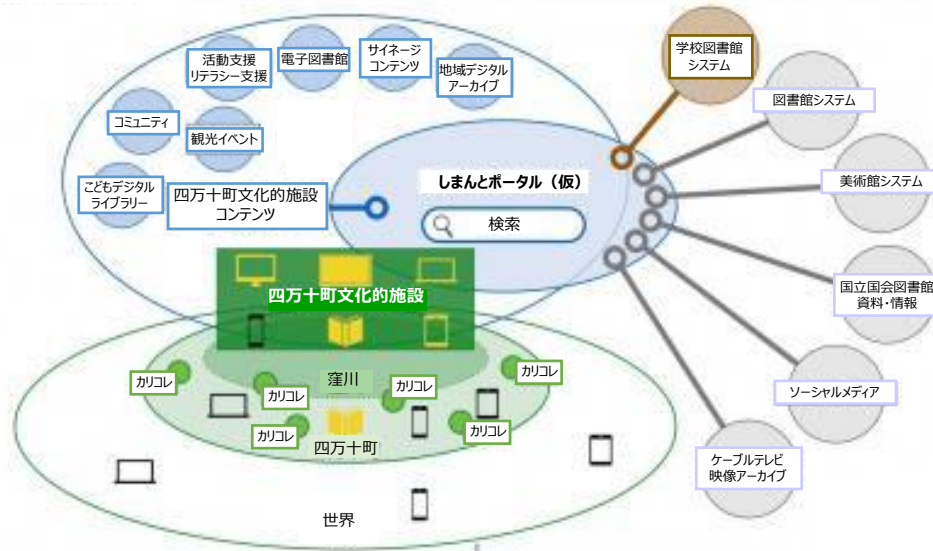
活動支援
リテラシー支援

電子図書館

サイネージ
コンテンツ

地域デジタル
アーカイブ

コミュニティ

観光イベント

こどもデジタル
ライブラリー

四万十町文化的施設
コンテンツ

しまんとポータル（仮）

検索

学校図書館
システム

図書館システム

美術館システム

国立国会図書館
資料・情報

ソーシャルメディア

ケーブルテレビ
映像アーカイブ

四万十町文化的施設

窪川

カリコレ

カリコレ

カリコレ

カリコレ

カリコレ

カリコレ

四万十町

世界